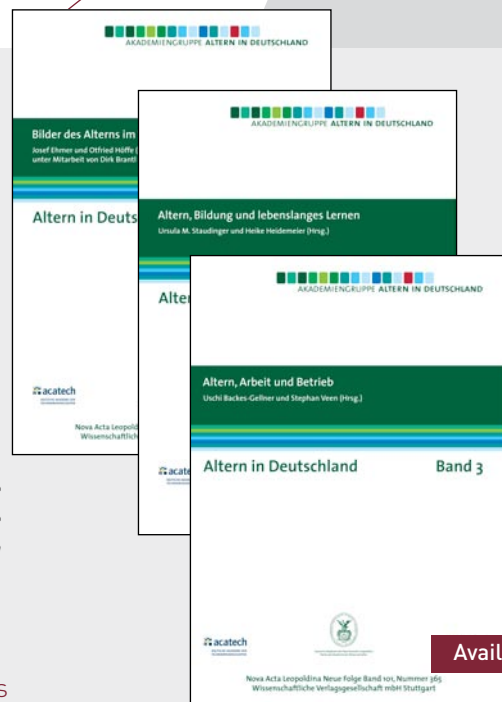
AKADEMIENGRUPPE ALTERN IN DEUTSCHLAND

Bilder des Alterns im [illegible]
Josef Ehmer und Otfried Höffe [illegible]
unter Mitarbeit von Dirk Brantl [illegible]

Altern in Deuts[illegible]

acatech

Nova Acta Leopoldina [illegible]
Wissenschaftliche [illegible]

AKADEMIENGRUPPE ALTERN IN DEUTSCHLAND

Altern, Bildung und lebenslanges Lernen
Ursula M. Staudinger und Heike Heidemeier (Hrsg.)

Altern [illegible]

acatech

AKADEMIENGRUPPE ALTERN IN DEUTSCHLAND

Altern, Arbeit und Betrieb
Uschi Backes-Gellner und Stephan Veen (Hrsg.)

Altern in Deutschland Band 3

acatech

Nova Acta Leopoldina Neue Folge Band 101, Nummer 365
Wissenschaftliche Verlagsgesellschaft mbH Stuttgart

Avail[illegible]